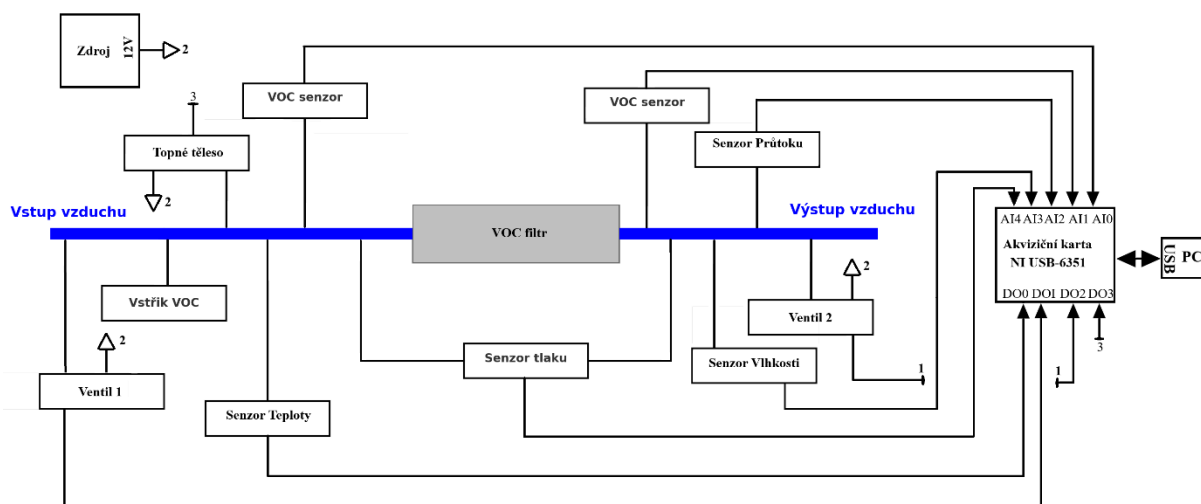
Zdroj
12V
2
3
VOC senzor
VOC senzor
Topné těleso
Senzor Průtoku
2
Vstup vzduchu
VOC filtr
Výstup vzduchu
AI4 AI3 AI2 AI1 AI0
Akviziční karta
NI USB-6351
USB
PC
Vstřik VOC
2
2
DO0 DO1 DO2 DO3
Ventil 2
3
Senzor tlaku
Senzor Vlhkosti
1
1
Ventil 1
Senzor Teploty